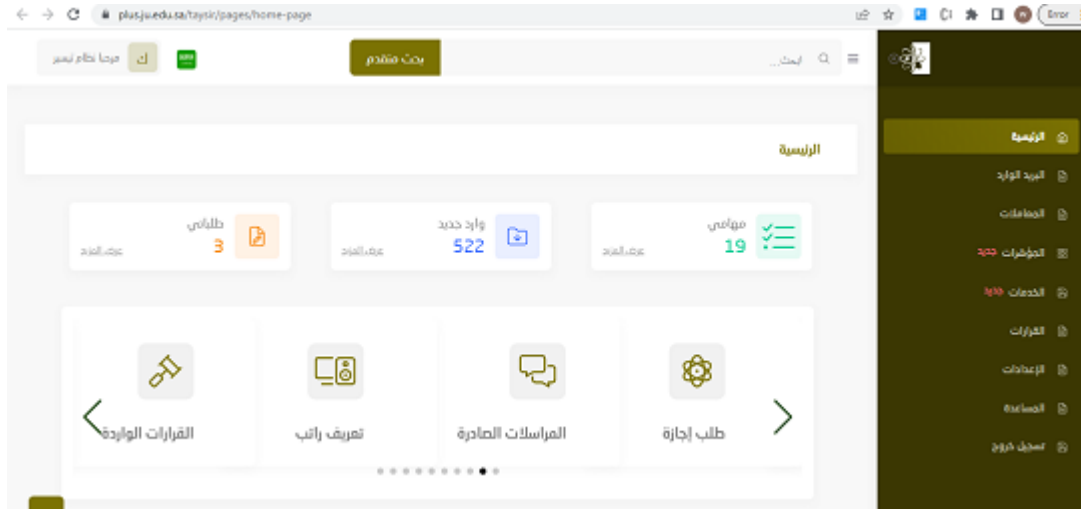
plus.ju.edu.sa/taysir/pages/home-page

Error

مرحبا نظام تيسير

ك

بحث متقدم

ابحث...

الرئيسية

المهام الوارد

المعاملات

المؤشرات جديد

الخدمات جديد

القرارات

الإعدادات

المساعدة

تسجيل خروج

الرئيسية

مهامي
19
عرض المزيد

وارد جديد
522
عرض المزيد

طلباتي
3
عرض المزيد

طلب إجازة

المراسلات الصادرة

تعريف راتب

القرارات الواردة